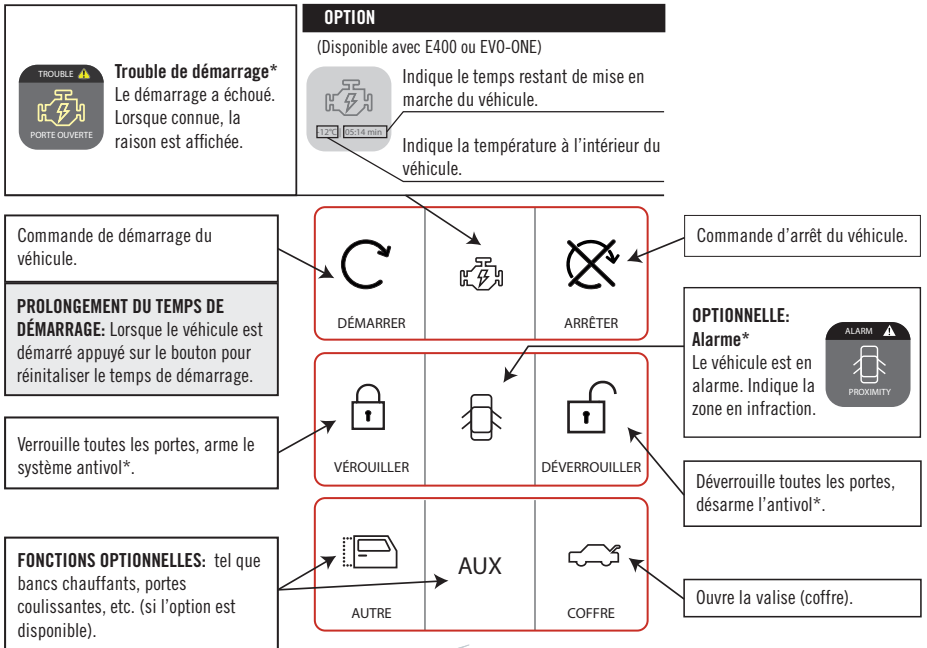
TROUBLE
PORTE OUVERTE
**Trouble de démarrage***
Le démarrage a échoué. Lorsque connue, la raison est affichée.

OPTION
(Disponible avec E400 ou EVO-ONE)
12°C 05:14 min
Indique le temps restant de mise en marche du véhicule.
Indique la température à l'intérieur du véhicule.

Commande de démarrage du véhicule.

PROLONGEMENT DU TEMPS DE DÉMARRAGE: Lorsque le véhicule est démarré appuyé sur le bouton pour réinitialiser le temps de démarrage.

DÉMARRER
ARRÊTER

Commande d'arrêt du véhicule.

OPTIONNELLE:
Alarme*
Le véhicule est en alarme. Indique la zone en infraction.
ALARM
PROXIMITY

Verrouille toutes les portes, arme le système antivol*.

VÉROUILLER
DÉVERROUILLER

Déverrouille toutes les portes, désarme l'antivol*.

FONCTIONS OPTIONNELLES: tel que bancs chauffants, portes coulissantes, etc. (si l'option est disponible).

AUX
AUTRE
COFFRE

Ouvre la valise (coffre).